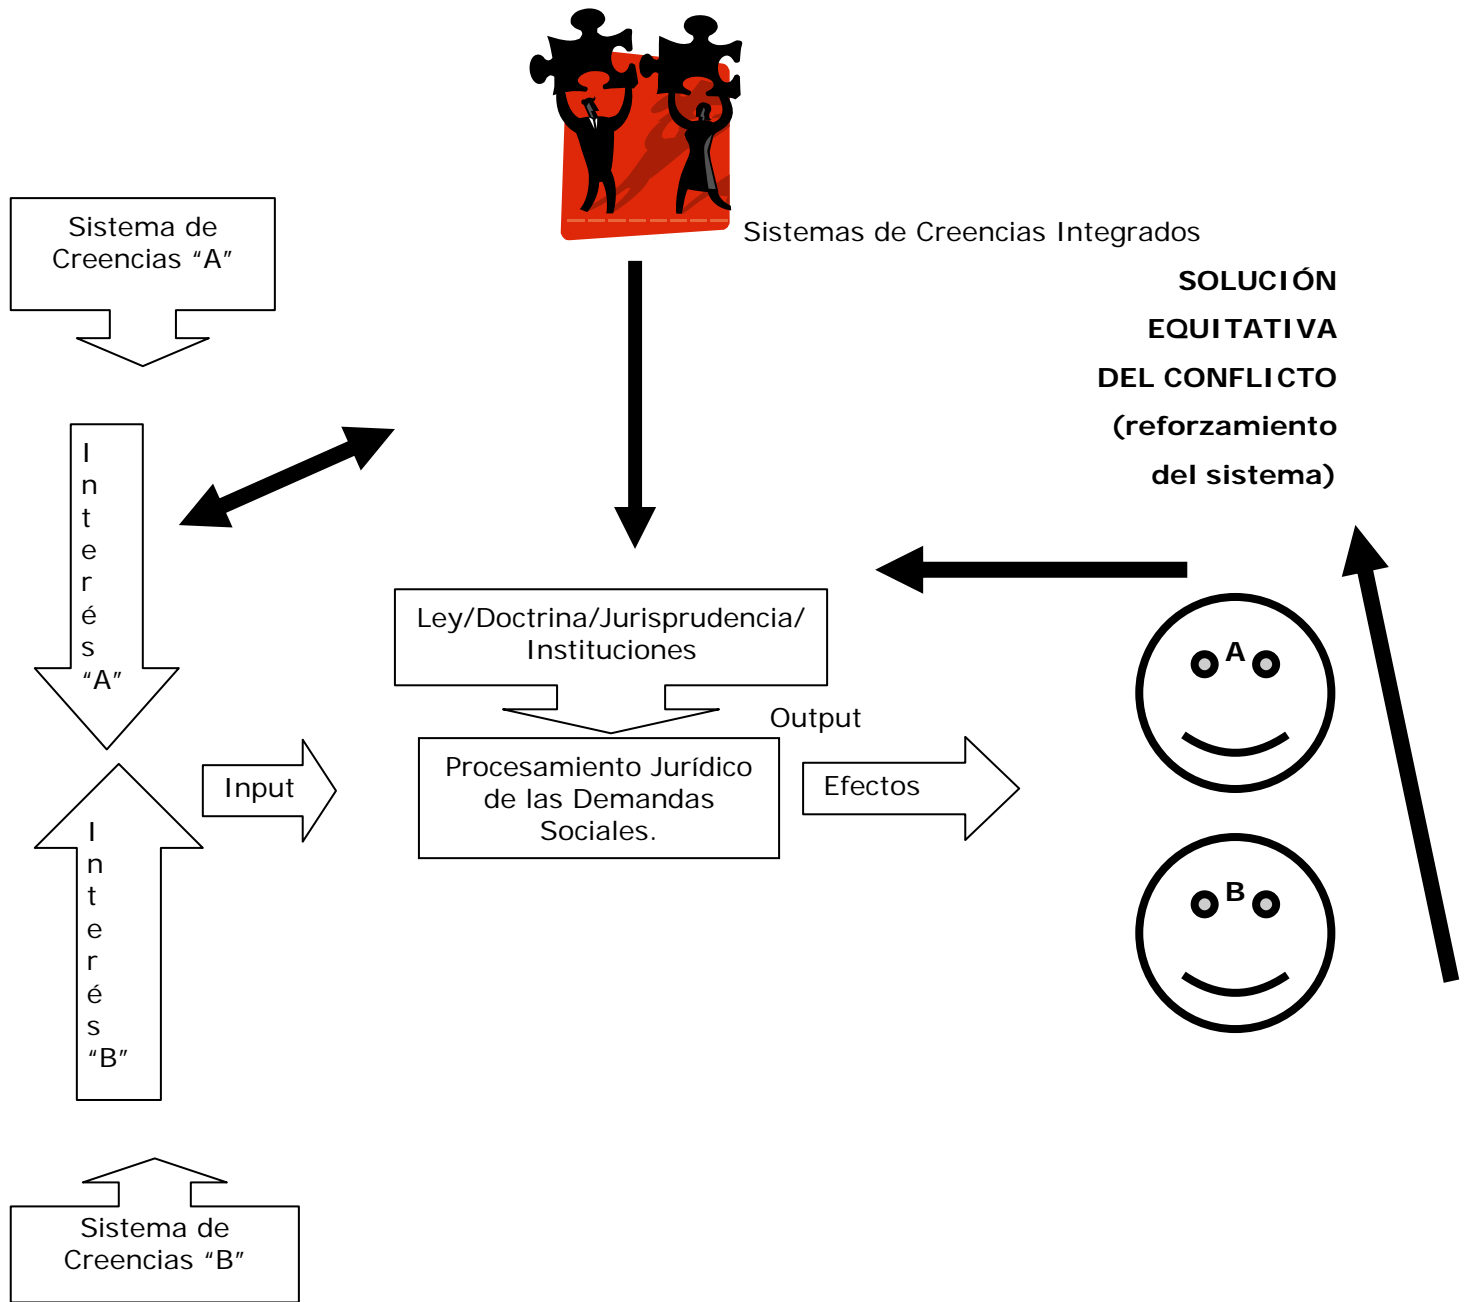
Sistema de Creencias "A"

Sistemas de Creencias Integrados

SOLUCIÓN EQUITATIVA DEL CONFLICTO (reforzamiento del sistema)

Interés "A"

Ley/Doctrina/Jurisprudencia/ Instituciones

Output

A

Input

Procesamiento Jurídico de las Demandas Sociales.

Efectos

Interés "B"

B

Sistema de Creencias "B"